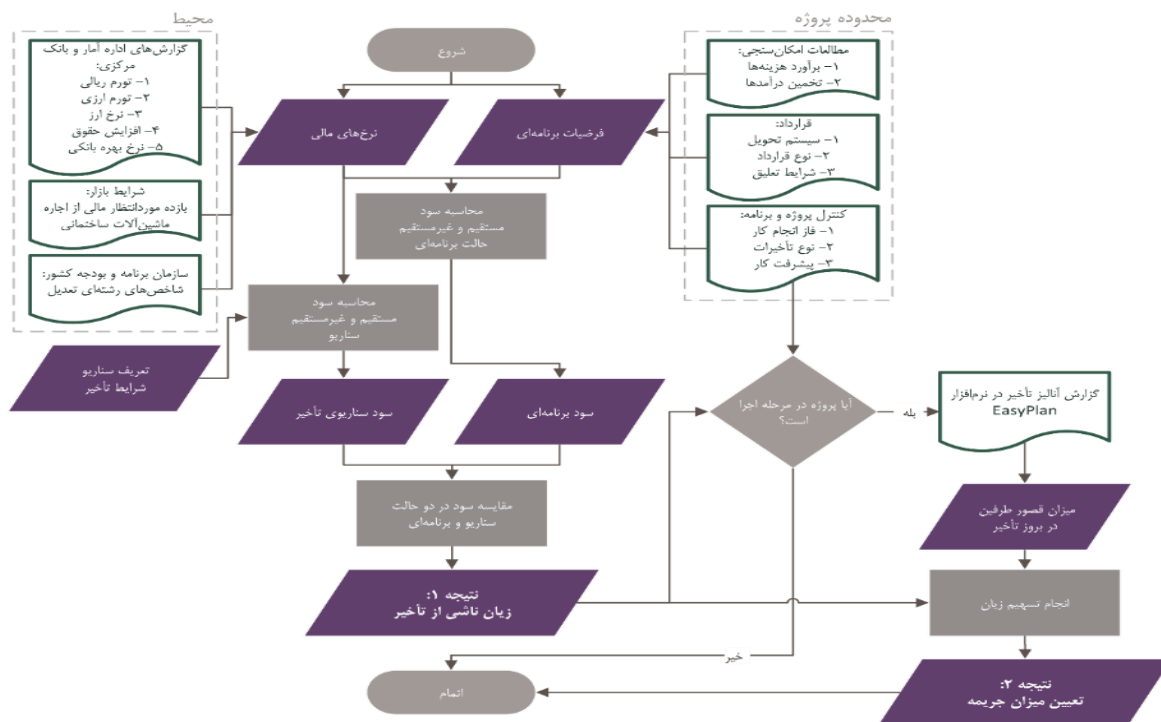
محیط

گزارش‌های اداره آمار و بانک مرکزی:
۱- تورم ریالی
۲- تورم ارزی
۳- نرخ ارز
۴- افزایش حقوق
۵- نرخ بهره بانکی

شرایط بازار:
بازده موردانتظار مالی از اجاره ماشین‌آلات ساختمانی

سازمان برنامه و بودجه کشور:
شاخص‌های رشته‌ای تعدیل

تعریف سناریو
شرایط تأخیر

شروع

نرخ‌های مالی

فرضیات برنامه‌ای

محاسبه سود مستقیم و غیرمستقیم حالت برنامه‌ای

محاسبه سود مستقیم و غیرمستقیم سناریو

سود سناریوی تأخیر

سود برنامه‌ای

مقایسه سود در دو حالت سناریو و برنامه‌ای

نتیجه ۱:
زیان ناشی از تأخیر

اتمام

محدوده پروژه

مطالعات امکان‌سنجی:
۱- برآورد هزینه‌ها
۲- تخمین درآمدها

قرارداد:
۱- سیستم تحویل
۲- نوع قرارداد
۳- شرایط تعلیق

کنترل پروژه و برنامه:
۱- فاز انجام کار
۲- نوع تأخیرات
۳- پیشرفت کار

آیا پروژه در مرحله اجرا است؟

بله

خیر

گزارش آنالیز تأخیر در نرم‌افزار EasyPlan

میزان قصور طرفین در بروز تأخیر

انجام تسهیم زیان

نتیجه ۲:
تعیین میزان جریمه